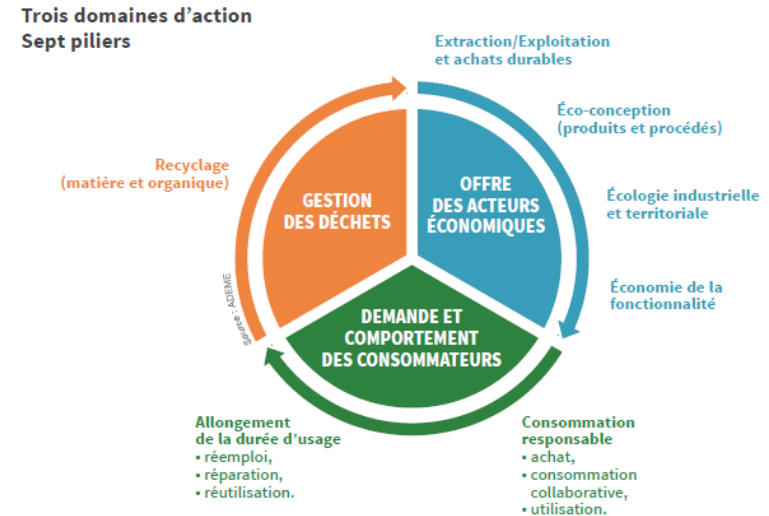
Trois domaines d'action
Sept piliers

Extraction/Exploitation et achats durables

Éco-conception (produits et procédés)

Écologie industrielle et territoriale

Économie de la fonctionnalité

Consommation responsable
• achat,
• consommation collaborative,
• utilisation.

Allongement de la durée d'usage
• réemploi,
• réparation,
• réutilisation.

Recyclage (matière et organique)

GESTION DES DÉCHETS

OFFRE DES ACTEURS ÉCONOMIQUES

DEMANDE ET COMPORTEMENT DES CONSOMMATEURS

Source : ADEME